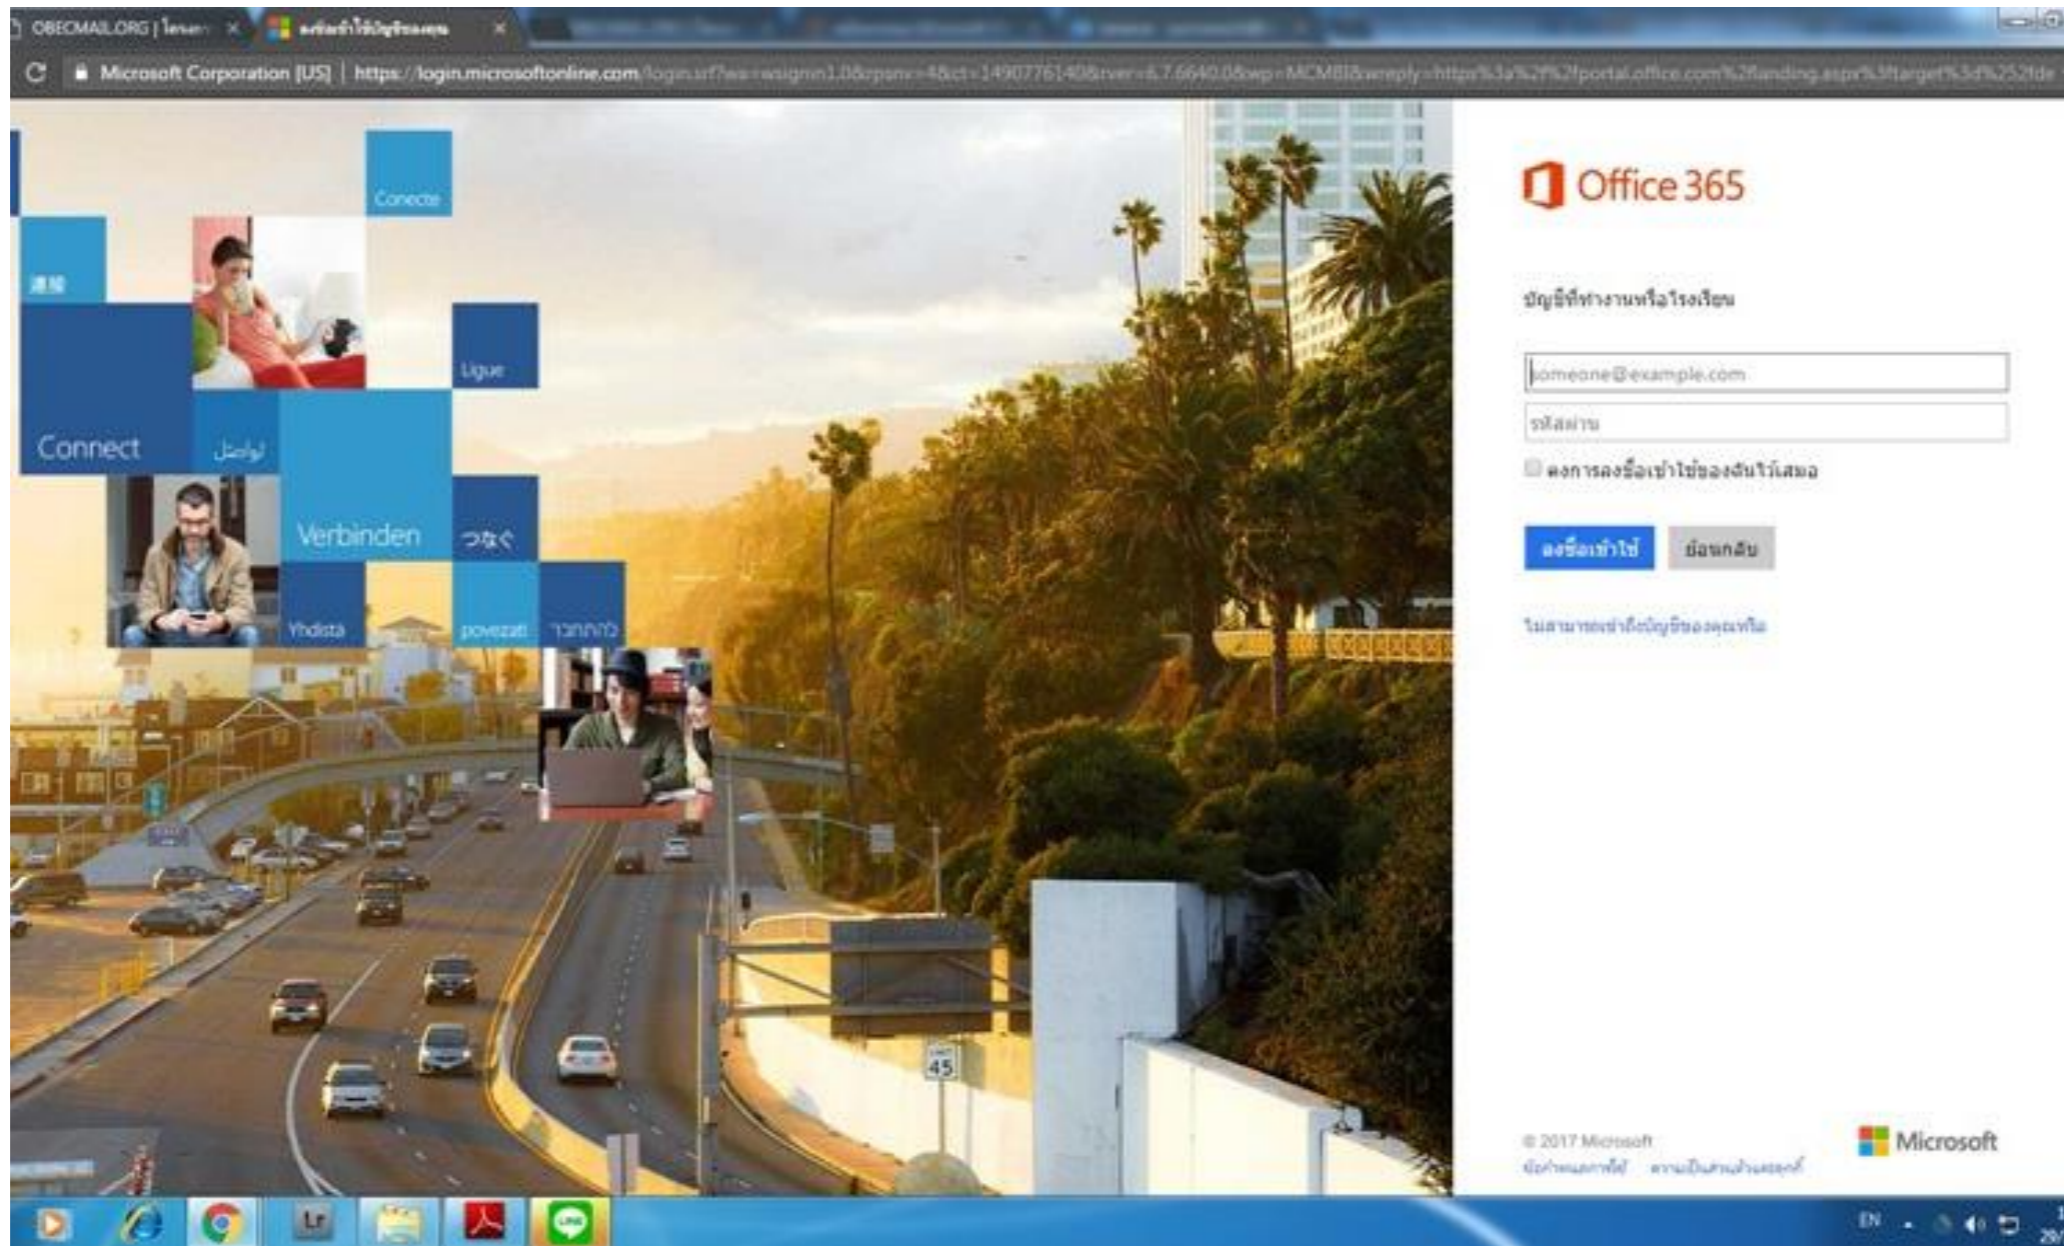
OBECMAIL.ORG | โครงการ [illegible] ×
ลงชื่อเข้าใช้บัญชีของคุณ ×

Microsoft Corporation [US] | https://login.microsoftonline.com/login.srf?wa=wsignin1.0&rpsnv=4&ct=1490776140&rver=6.7.6640.0&wp=MCMBI&wreply=https%3a%2f%2fportal.office.com%2flanding.aspx%3ftarget%3d%252fde

Conecte
連接
Ligue
Connect
تواصل
Verbinden
つなぐ
Yhdistä
povezati
להתחבר

Office 365

บัญชีที่ทำงานหรือโรงเรียน

someone@example.com

รหัสผ่าน

คงการลงชื่อเข้าใช้ของฉันไว้เสมอ

ลงชื่อเข้าใช้
ย้อนกลับ

ไม่สามารถเข้าถึงบัญชีของคุณหรือ

© 2017 Microsoft
ข้อกำหนดการใช้ ความเป็นส่วนตัวและคุกกี้

Microsoft

45

EN